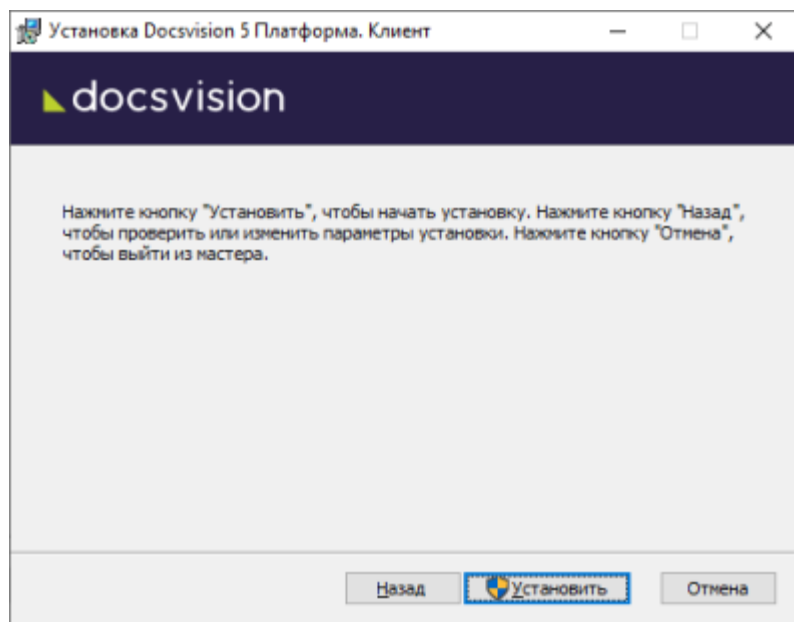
Установка Docsvision 5 Платформа. Клиент

docsvision

Нажмите кнопку "Установить", чтобы начать установку. Нажмите кнопку "Назад", чтобы проверить или изменить параметры установки. Нажмите кнопку "Отмена", чтобы выйти из мастера.

Назад | Установить | Отмена